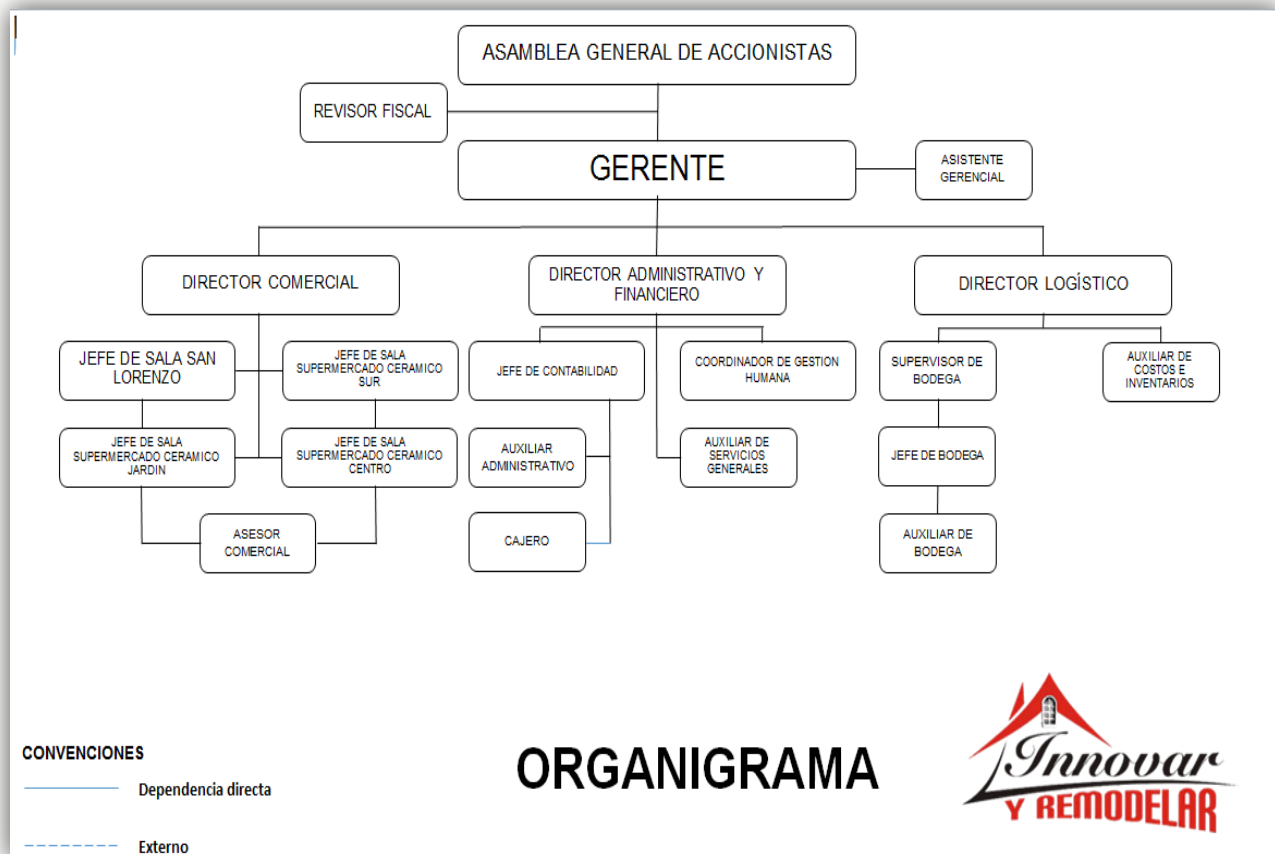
ASAMBLEA GENERAL DE ACCIONISTAS

REVISOR FISCAL

GERENTE

ASISTENTE GERENCIAL

DIRECTOR COMERCIAL

DIRECTOR ADMINISTRATIVO Y FINANCIERO

DIRECTOR LOGÍSTICO

JEFE DE SALA SAN LORENZO

JEFE DE SALA SUPERMERCADO CERAMICO SUR

JEFE DE SALA SUPERMERCADO CERAMICO JARDIN

JEFE DE SALA SUPERMERCADO CERAMICO CENTRO

ASESOR COMERCIAL

JEFE DE CONTABILIDAD

COORDINADOR DE GESTION HUMANA

AUXILIAR ADMINISTRATIVO

AUXILIAR DE SERVICIOS GENERALES

CAJERO

SUPERVISOR DE BODEGA

AUXILIAR DE COSTOS E INVENTARIOS

JEFE DE BODEGA

AUXILIAR DE BODEGA

CONVENCIONES

Dependencia directa

Externo

ORGANIGRAMA

Innovar Y REMODELAR